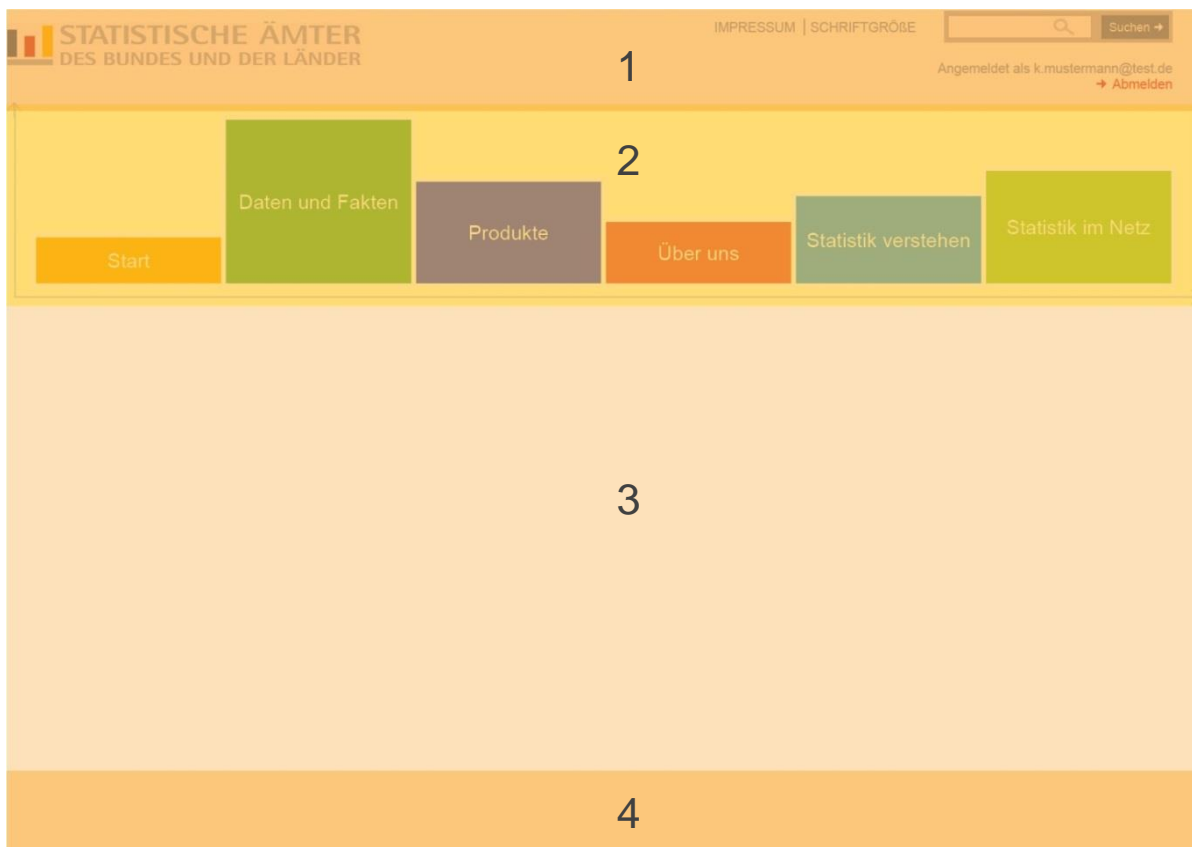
STATISTISCHE ÄMTER
DES BUNDES UND DER LÄNDER

IMPRESSUM | SCHRIFTGRÖßE

Suchen →

1

Angemeldet als k.mustermann@test.de
→ Abmelden

2

Start

Daten und Fakten

Produkte

Über uns

Statistik verstehen

Statistik im Netz

3

4